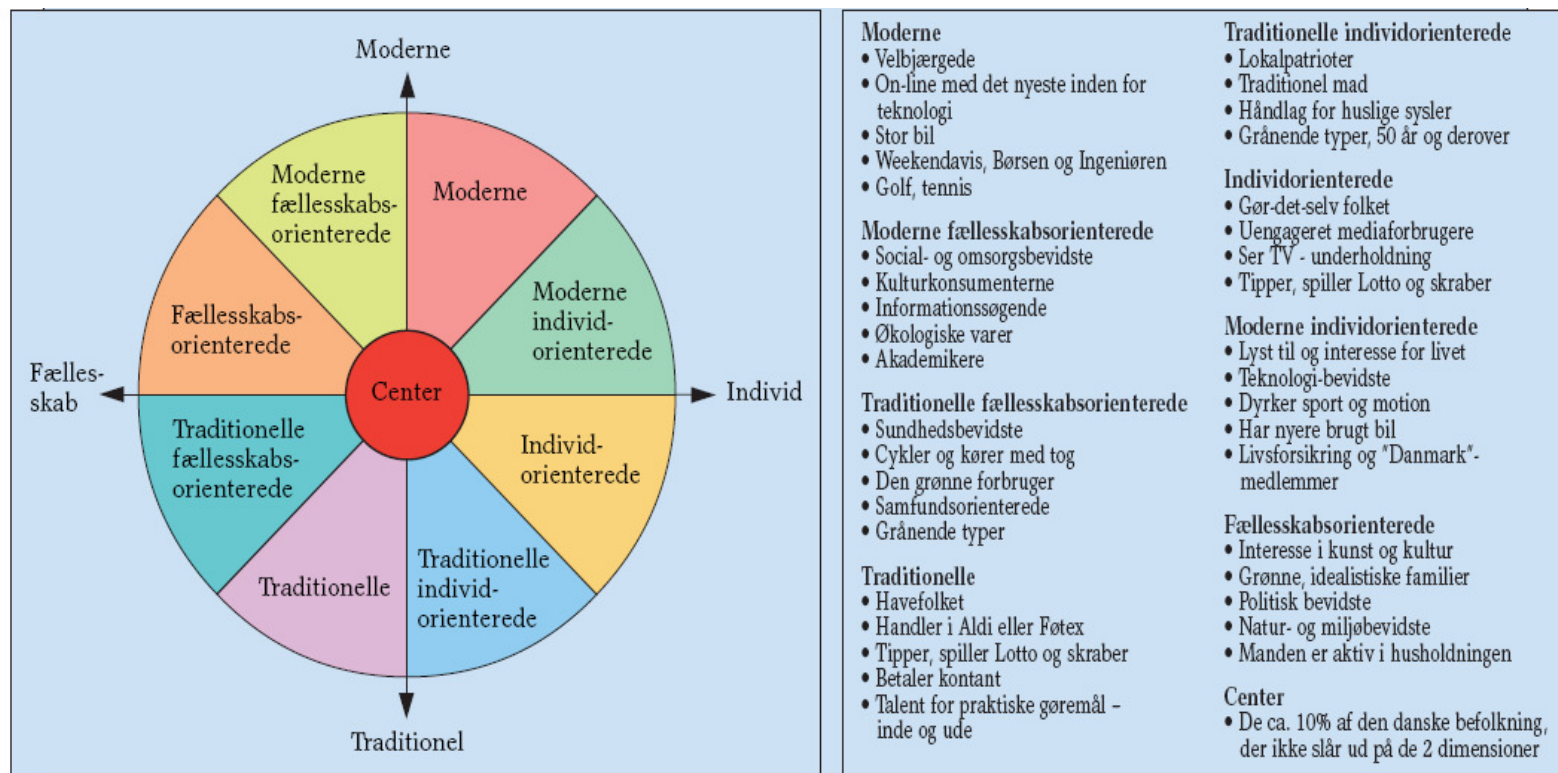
Moderne

Moderne fællesskabsorienterede

Moderne

Moderne individorienterede

Fællesskabsorienterede

Fællesskab

Center

Individ

Traditionelle fællesskabsorienterede

Individorienterede

Traditionelle

Traditionelle individorienterede

Traditionel

**Moderne**
• Velbjærgede
• On-line med det nyeste inden for teknologi
• Stor bil
• Weekendavis, Børsen og Ingeniøren
• Golf, tennis

**Moderne fællesskabsorienterede**
• Social- og omsorgsbevidste
• Kulturkonsumenterne
• Informationssøgende
• Økologiske varer
• Akademikere

**Traditionelle fællesskabsorienterede**
• Sundhedsbevidste
• Cykler og kører med tog
• Den grønne forbruger
• Samfundsorienterede
• Grånende typer

**Traditionelle**
• Havefolket
• Handler i Aldi eller Føtex
• Tipper, spiller Lotto og skraber
• Betaler kontant
• Talent for praktiske gøremål – inde og ude

**Traditionelle individorienterede**
• Lokalpatrioter
• Traditionel mad
• Håndlag for huslige sysler
• Grånende typer, 50 år og derover

**Individorienterede**
• Gør-det-selv folket
• Uengageret mediaforbrugere
• Ser TV - underholdning
• Tipper, spiller Lotto og skraber

**Moderne individorienterede**
• Lyst til og interesse for livet
• Teknologi-bevidste
• Dyrker sport og motion
• Har nyere brugt bil
• Livsforsikring og "Danmark"-medlemmer

**Fællesskabsorienterede**
• Interesse i kunst og kultur
• Grønne, idealistiske familier
• Politisk bevidste
• Natur- og miljøbevidste
• Manden er aktiv i husholdningen

**Center**
• De ca. 10% af den danske befolkning, der ikke slår ud på de 2 dimensioner